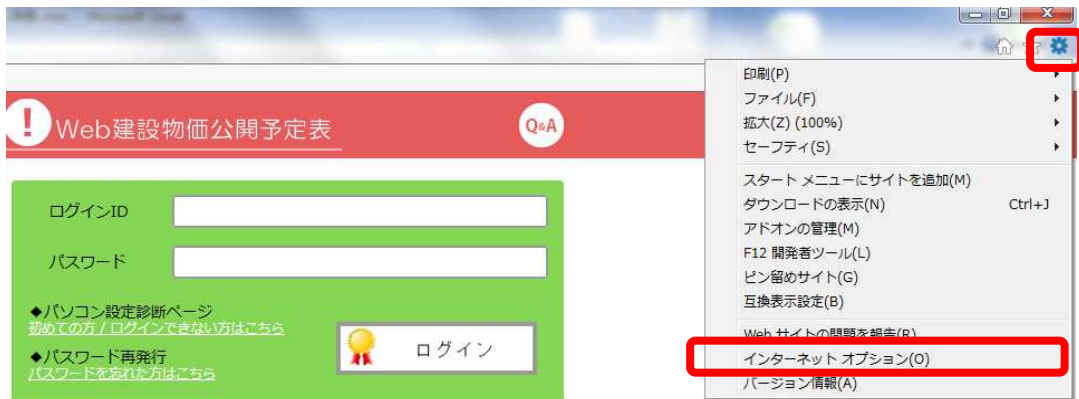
Web建設物価公開予定表

Q&A

ログインID

パスワード

◆パソコン設定診断ページ
初めての方 / ログインできない方はこちら

◆パスワード再発行
パスワードを忘れた方はこちら

ログイン

印刷(P)
ファイル(F)
拡大(Z) (100%)
セーフティ(S)
スタート メニューにサイトを追加(M)
ダウンロードの表示(N) Ctrl+J
アドオンの管理(M)
F12 開発者ツール(L)
ピン留めサイト(G)
互換表示設定(B)
Web サイトの問題を報告(R)
インターネット オプション(O)
バージョン情報(A)